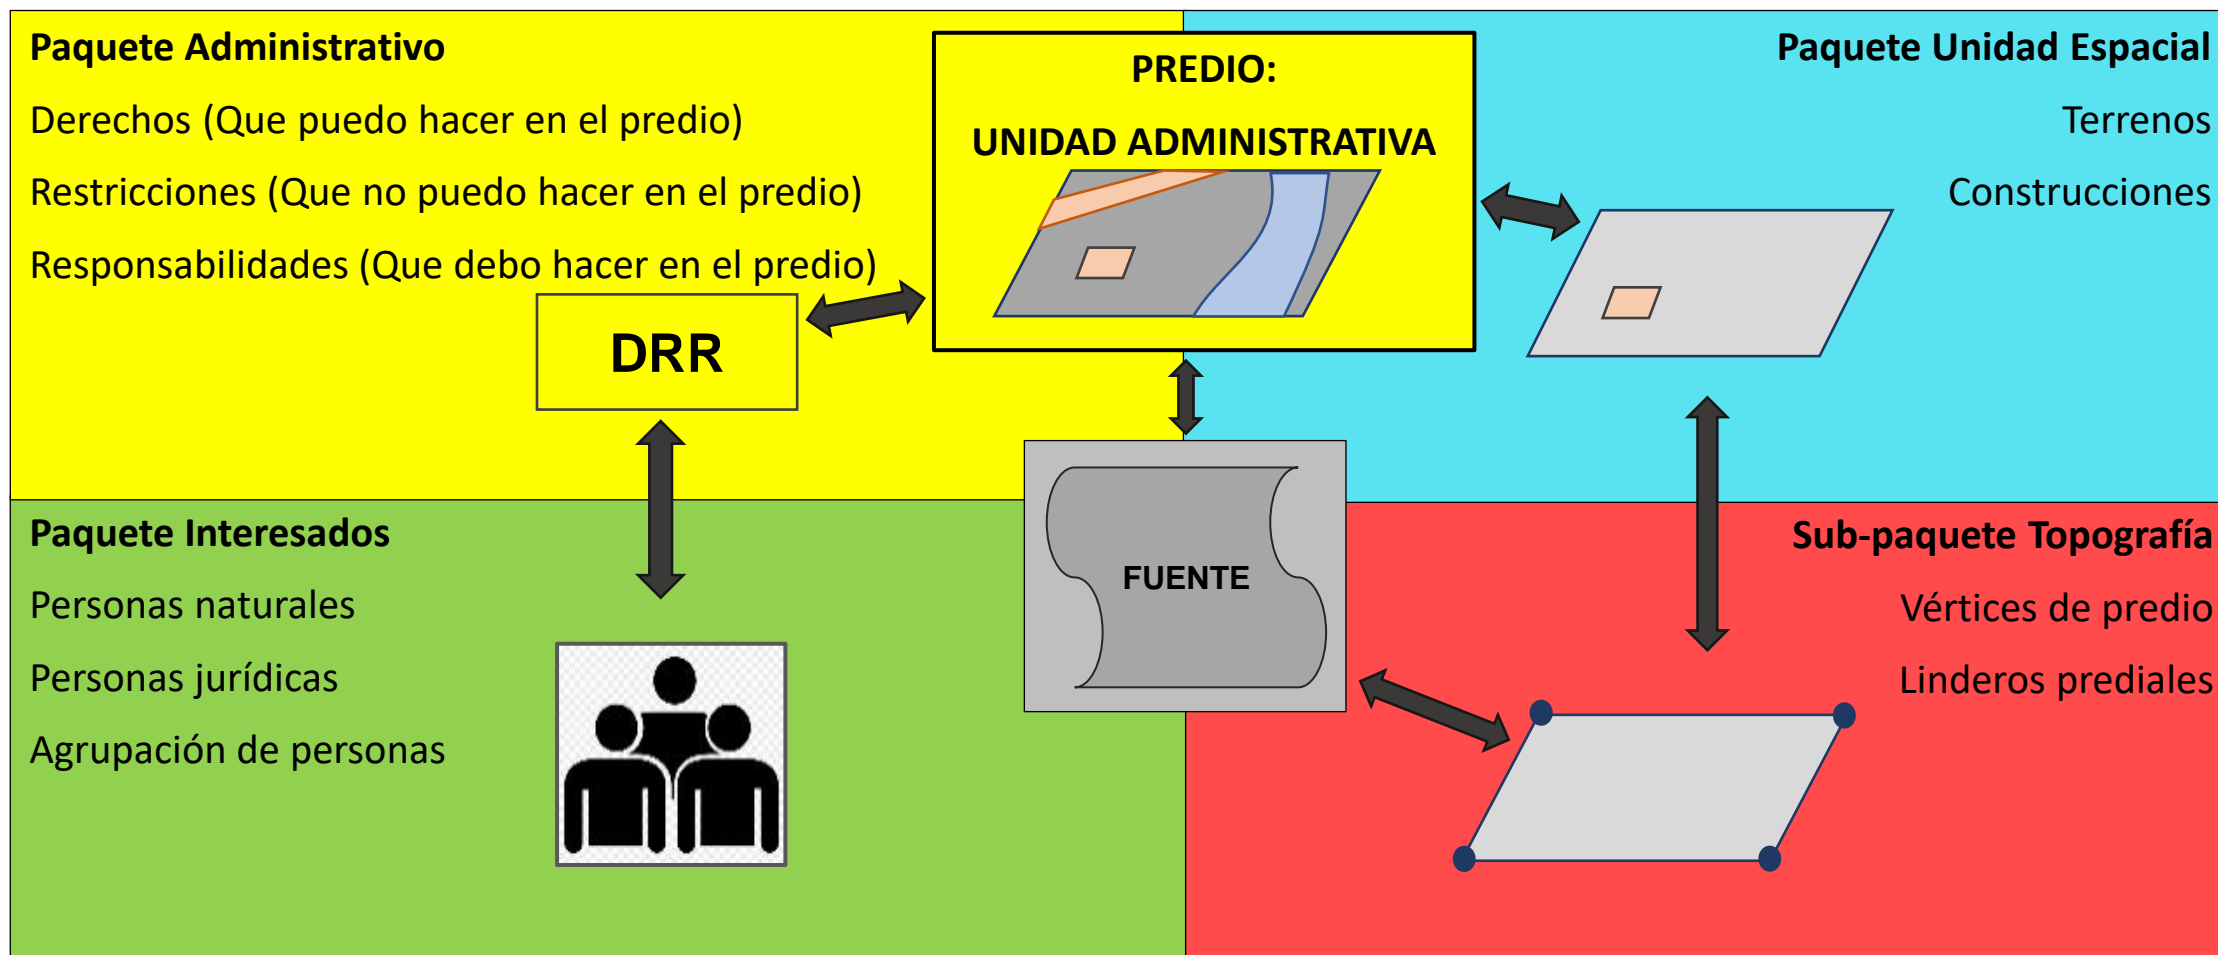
Paquete Administrativo

Derechos (Que puedo hacer en el predio)

Restricciones (Que no puedo hacer en el predio)

Responsabilidades (Que debo hacer en el predio)

PREDIO:

UNIDAD ADMINISTRATIVA

Paquete Unidad Espacial

Terrenos

Construcciones

DRR

FUENTE

Paquete Interesados

Personas naturales

Personas jurídicas

Agrupación de personas

Sub-paquete Topografía

Vértices de predio

Linderos prediales